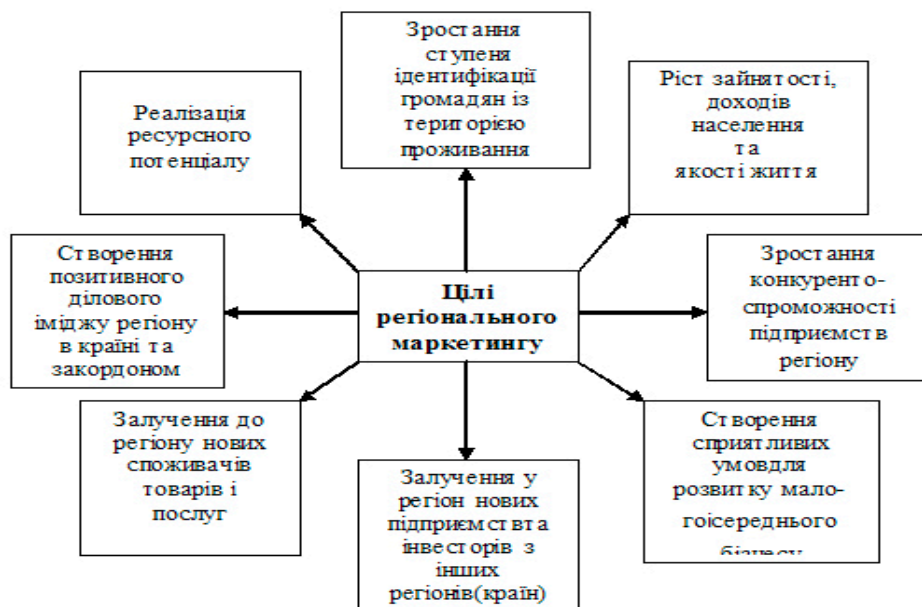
Зростання ступеня ідентифікації громадян із територією проживання

Реалізація ресурсного потенціалу

Ріст зайнятості, доходів населення та якості життя

Створення позитивного ділового іміджу регіону в країні та закордоном

Цілі регіонального маркетингу

Зростання конкуренто-спроможності підприємств регіону

Залучення до регіону нових споживачів товарів і послуг

Залучення у регіон нових підприємств та інвесторів з інших регіонів(країн)

Створення сприятливих умовдля розвитку мало-гоісереднього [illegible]